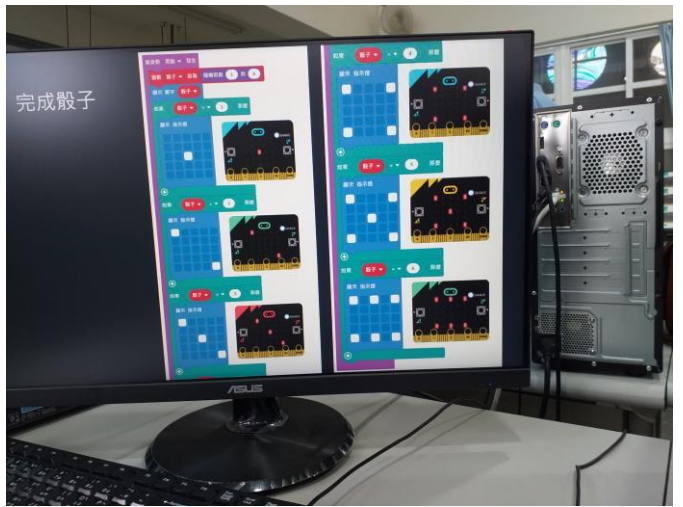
完成骰子

當振動 晃動 ▾ 發生
變數 骰子 ▾ 設為 隨機取數 1 到 6
顯示 骰子
如果 骰子 ▾ = ▾ 1 那麼
顯示 指示燈

如果 骰子 ▾ = ▾ 2 那麼
顯示 指示燈

如果 骰子 ▾ = ▾ 3 那麼
顯示 指示燈

如果 骰子 ▾ = ▾ 4 那麼
顯示 指示燈

如果 骰子 ▾ = ▾ 5 那麼
顯示 指示燈

如果 骰子 ▾ = ▾ 6 那麼
顯示 指示燈

ASUS